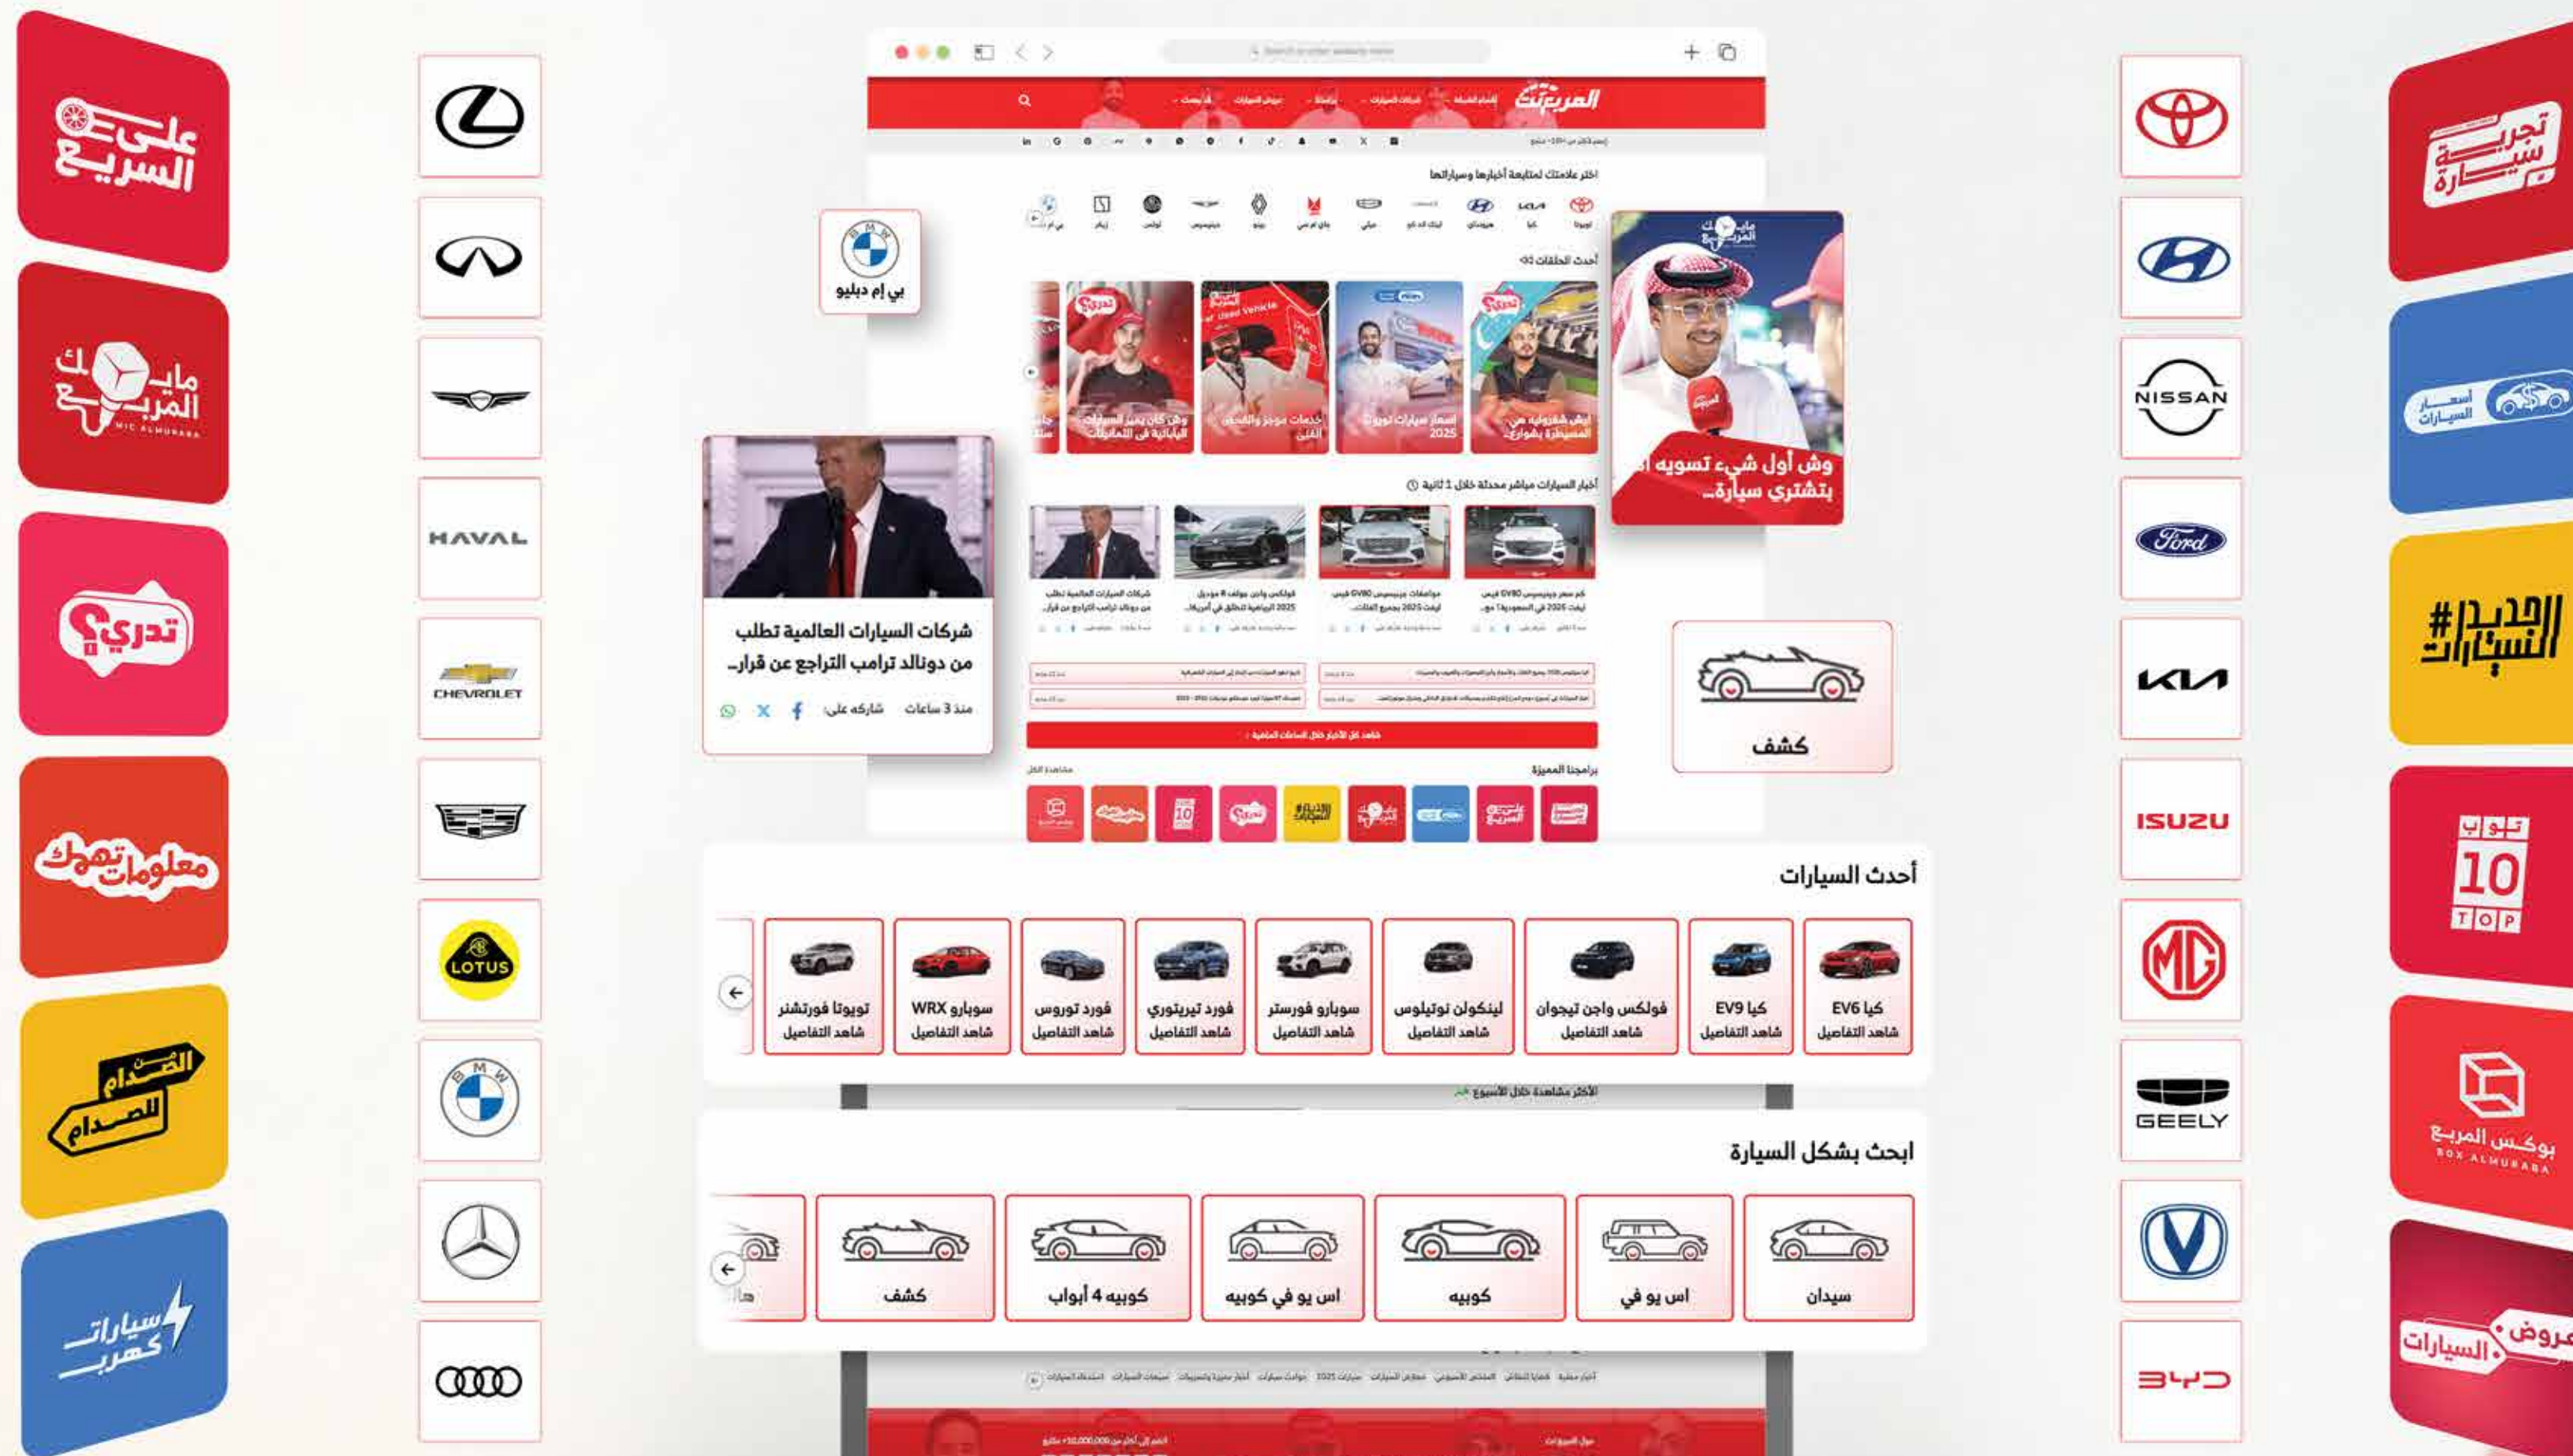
على السريع

ماي ك المربع
MIC ALMURABA

تدري؟

معلومات تهمك

من الصدام للصدام

سيارات كهرب

HAVAL

CHEVROLET

LOTUS

BMW

المربع نت

اختر علامتك لمتابعة أخبارها وسياراتها

أحدث الحلقات

أخبار السيارات مباشر محدثة خلال 1 ثانية

برامجنا المميزة

بي إم دبليو

شركات السيارات العالمية تطلب من دونالد ترامب التراجع عن قرار..

منذ 3 ساعات    شاركه على:

وش أول شيء تسويه اذا بتشتري سيارة..

كشف

أحدث السيارات

| كيا EV6 | كيا EV9 | فولكس واجن تيجوان | لينكولن نوتيلوس | سوبارو فورستر | فورد تيريتوري | فورد توروس | سوبارو WRX | تويوتا فورتشنر |
|---|---|---|---|---|---|---|---|---|
| شاهد التفاصيل | شاهد التفاصيل | شاهد التفاصيل | شاهد التفاصيل | شاهد التفاصيل | شاهد التفاصيل | شاهد التفاصيل | شاهد التفاصيل | شاهد التفاصيل |

الأكثر مشاهدة خلال الأسبوع

ابحث بشكل السيارة

سيدان | اس يو في | كوبيه | اس يو في كوبيه | كوبيه 4 أبواب | كشف | ها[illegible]

NISSAN

Ford

KIA

ISUZU

MG

GEELY

BYD

تجربة سيارة

أسعار السيارات

#جديد السيارات

توب 10 TOP

بوكس المربع
BOX ALMURABA

عروض السيارات